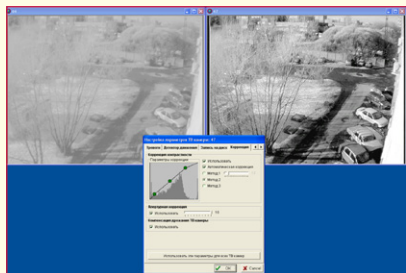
Настройка коррекции для ТВ камеры 47
Коррекция
Коррекция контрастности
Параметры коррекции
Использовать
Автоматическая коррекция
Метод 1
Метод 2
Метод 3
Контурная коррекция
Использовать
Использовать эти параметры для всех ТВ камер
OK
Cancel